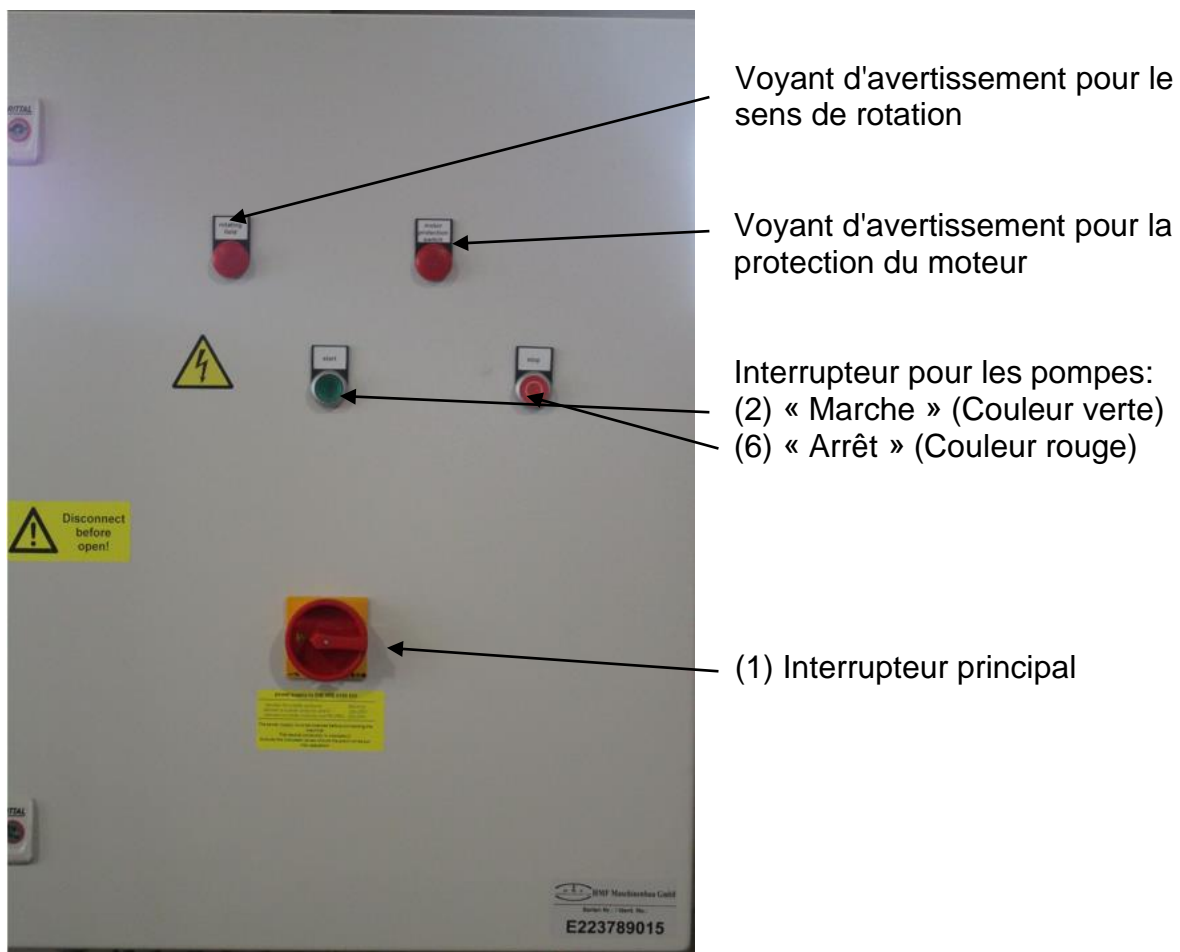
RITTAL

rotating field

motor protection switch

start

stop

Disconnect before open!

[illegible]

HMF Maschinenbau GmbH

Serien Nr. / Ident. No.

E223789015

RITTAL

Voyant d'avertissement pour le sens de rotation

Voyant d'avertissement pour la protection du moteur

Interrupteur pour les pompes:
(2) « Marche » (Couleur verte)
(6) « Arrêt » (Couleur rouge)

(1) Interrupteur principal